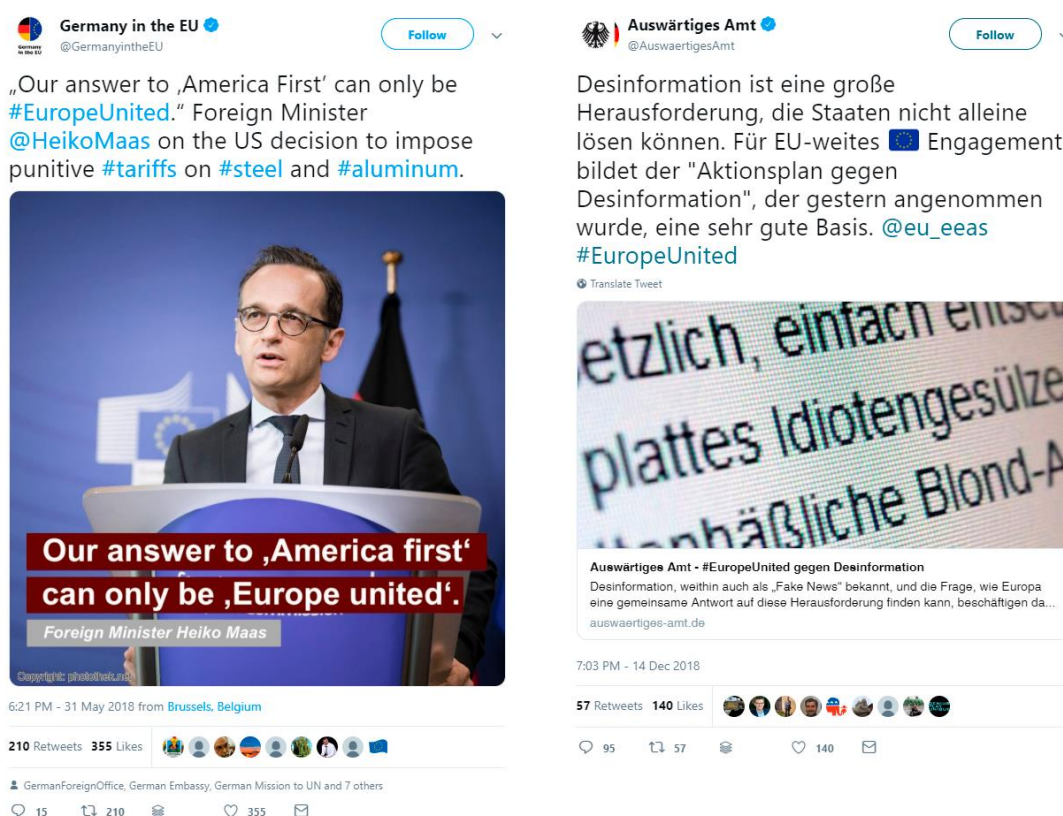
Germany in the EU
@GermanyintheEU
Follow

„Our answer to ‚America First' can only be #EuropeUnited." Foreign Minister @HeikoMaas on the US decision to impose punitive #tariffs on #steel and #aluminum.

Our answer to ‚America first' can only be ‚Europe united'.
Foreign Minister Heiko Maas
Copyright: photothek.net

6:21 PM - 31 May 2018 from Brussels, Belgium

210 Retweets 355 Likes

GermanForeignOffice, German Embassy, German Mission to UN and 7 others

15 210 355

Auswärtiges Amt
@AuswaertigesAmt
Follow

Desinformation ist eine große Herausforderung, die Staaten nicht alleine lösen können. Für EU-weites Engagement bildet der "Aktionsplan gegen Desinformation", der gestern angenommen wurde, eine sehr gute Basis. @eu_eeas #EuropeUnited

Translate Tweet

etzlich, einfach ents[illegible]
plattes Idiotengesülze
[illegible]häßliche Blond-A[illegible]

Auswärtiges Amt - #EuropeUnited gegen Desinformation
Desinformation, weithin auch als „Fake News" bekannt, und die Frage, wie Europa eine gemeinsame Antwort auf diese Herausforderung finden kann, beschäftigen da...
auswaertiges-amt.de

7:03 PM - 14 Dec 2018

57 Retweets 140 Likes

95 57 140